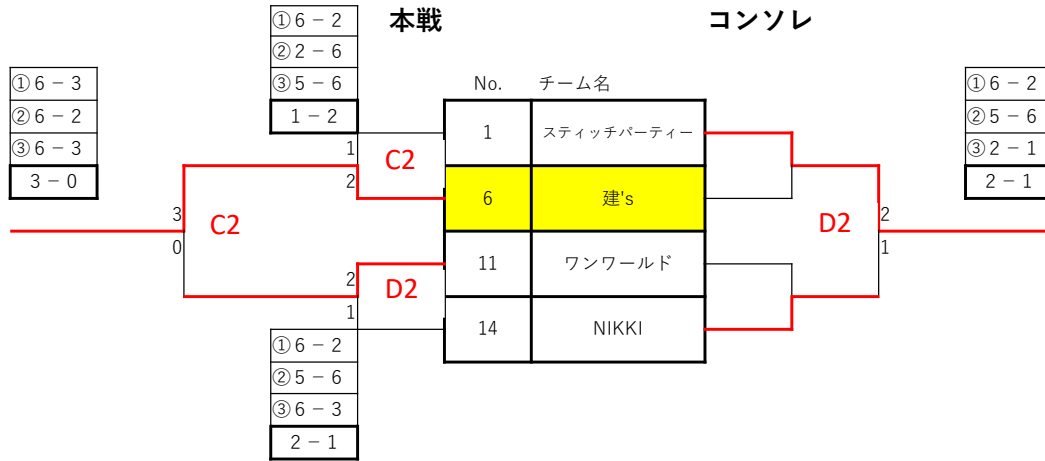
①6 − 2
②2 − 6
③5 − 6
1 − 2

本戦

コンソレ

①6 − 3
②6 − 2
③6 − 3
3 − 0

①6 − 2
②5 − 6
③2 − 1
2 − 1

| No. | チーム名 |
|---|---|
| 1 | スティッチパーティー |
| 6 | 建's |
| 11 | ワンワールド |
| 14 | NIKKI |

1
C2
2

3
C2
0

2
D2
1

2
D2
1

①6 − 2
②5 − 6
③6 − 3
2 − 1